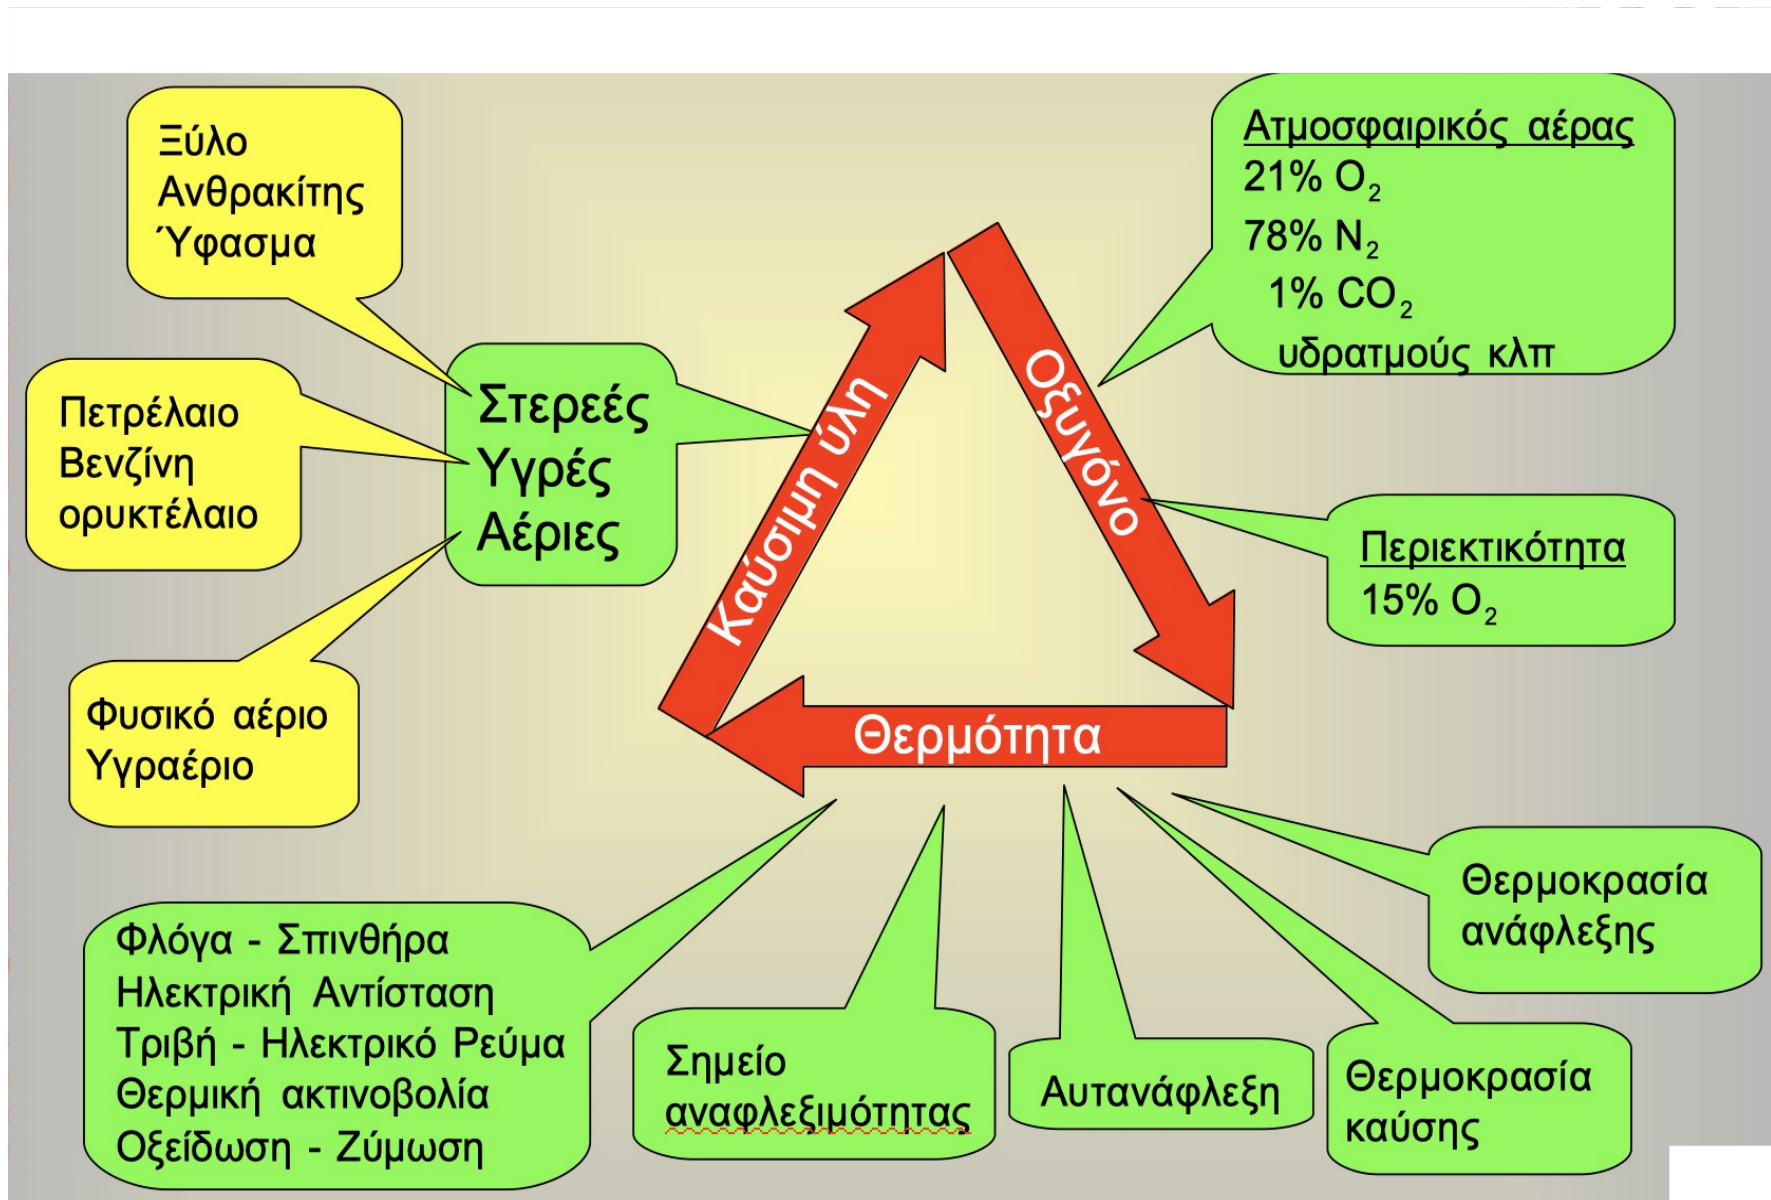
Ξύλο
Ανθρακίτης
Ύφασμα

Πετρέλαιο
Βενζίνη
ορυκτέλαιο

Φυσικό αέριο
Υγραέριο

Στερεές
Υγρές
Αέριες

Ατμοσφαιρικός αέρας
21% $O_2$
78% $N_2$
1% $CO_2$
υδρατμούς κλπ

Καύσιμη ύλη

Οξυγόνο

Θερμότητα

Περιεκτικότητα
15% $O_2$

Θερμοκρασία ανάφλεξης

Φλόγα - Σπινθήρα
Ηλεκτρική Αντίσταση
Τριβή - Ηλεκτρικό Ρεύμα
Θερμική ακτινοβολία
Οξείδωση - Ζύμωση

Σημείο αναφλεξιμότητας

Αυτανάφλεξη

Θερμοκρασία καύσης